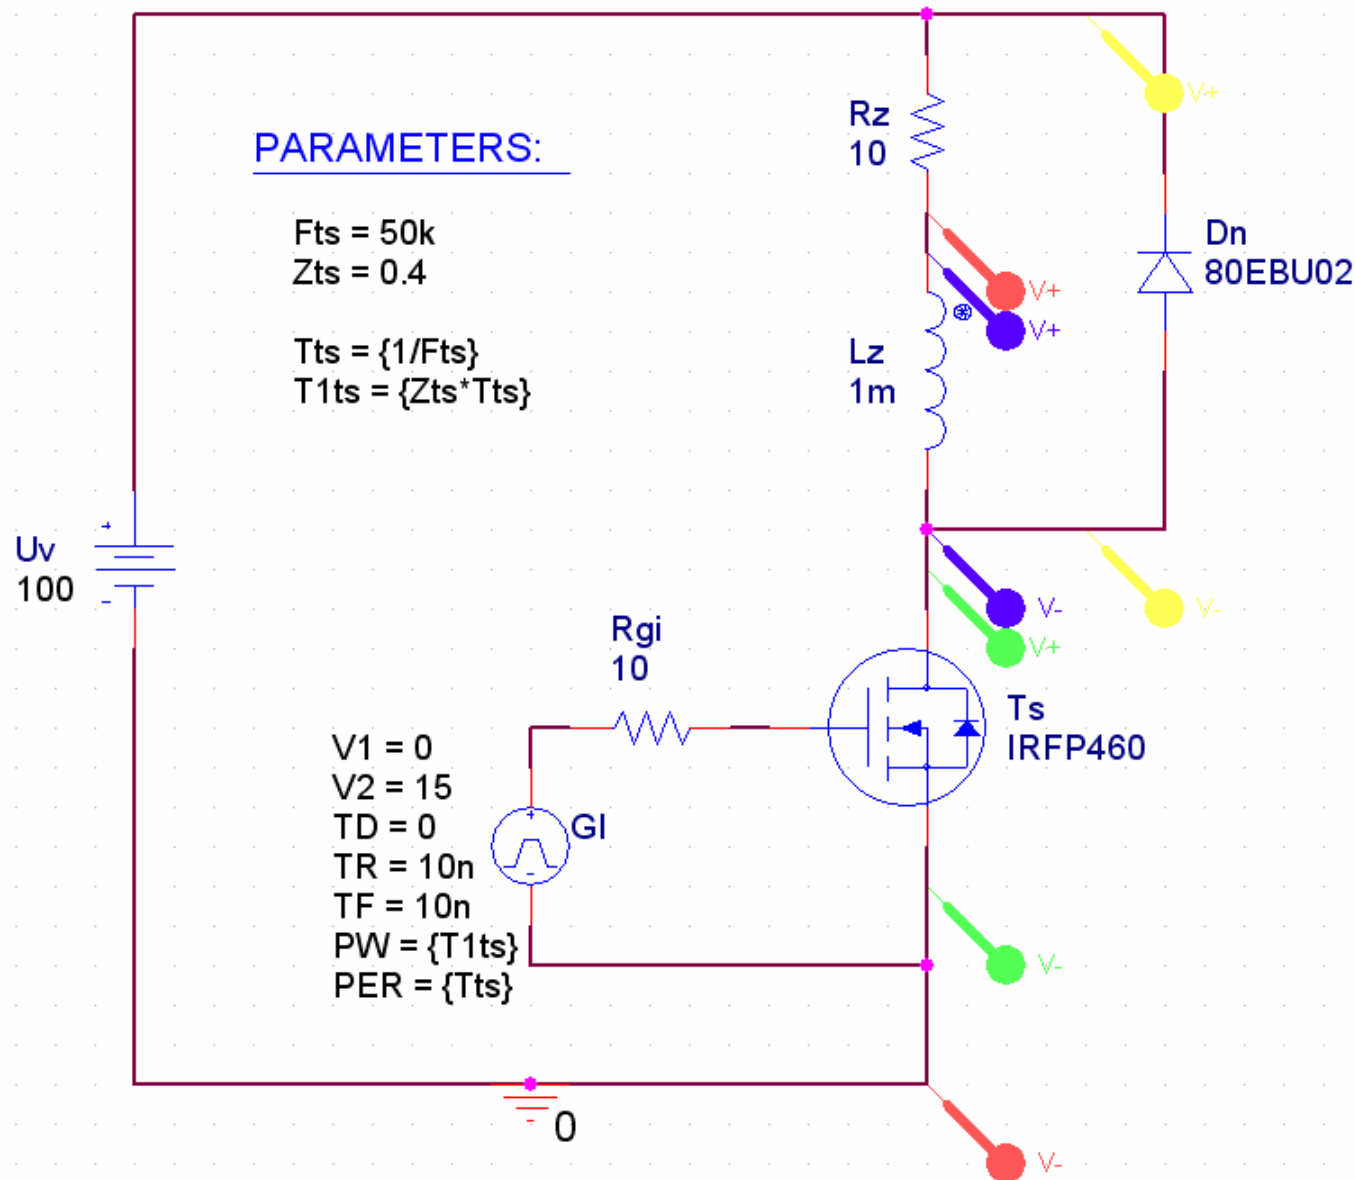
PARAMETERS:

Fts = 50k
Zts = 0.4

Tts = {1/Fts}
T1ts = {Zts*Tts}

Rz
10

V+

Dn
80EBU02

V+
V+

Lz
1m

Uv
100

+
-

V-
V-
V+

Rgi
10

Ts
IRFP460

V1 = 0
V2 = 15
TD = 0
TR = 10n
TF = 10n
PW = {T1ts}
PER = {Tts}

GI

V-

0

V-